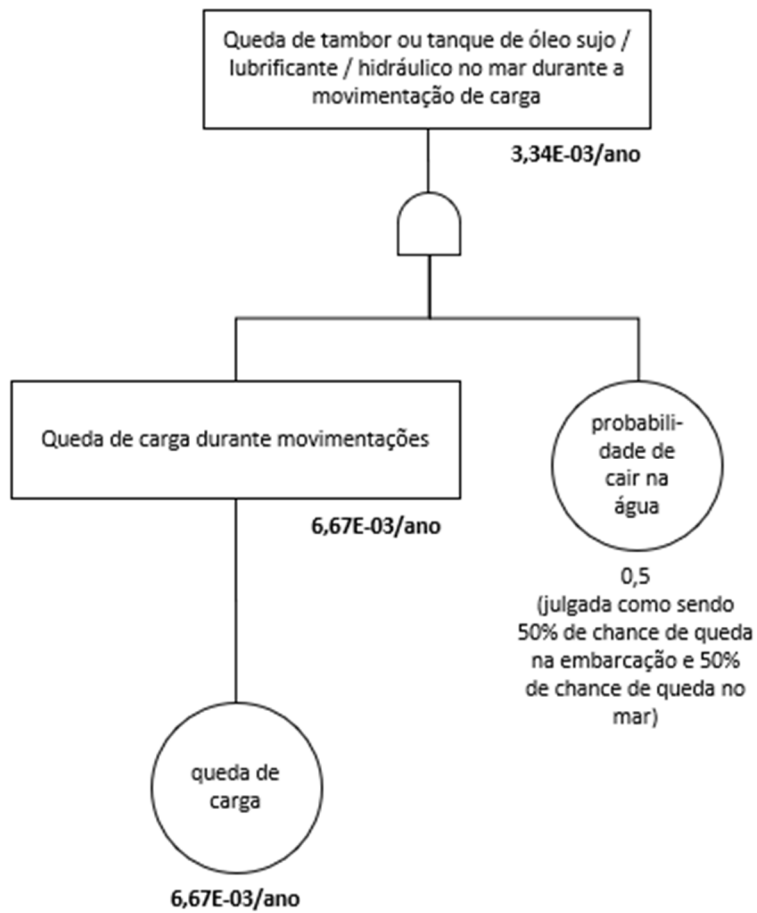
Queda de tambor ou tanque de óleo sujo / lubrificante / hidráulico no mar durante a movimentação de carga

3,34E-03/ano

Queda de carga durante movimentações

6,67E-03/ano

probabilidade de cair na água

0,5
(julgada como sendo 50% de chance de queda na embarcação e 50% de chance de queda no mar)

queda de carga

6,67E-03/ano